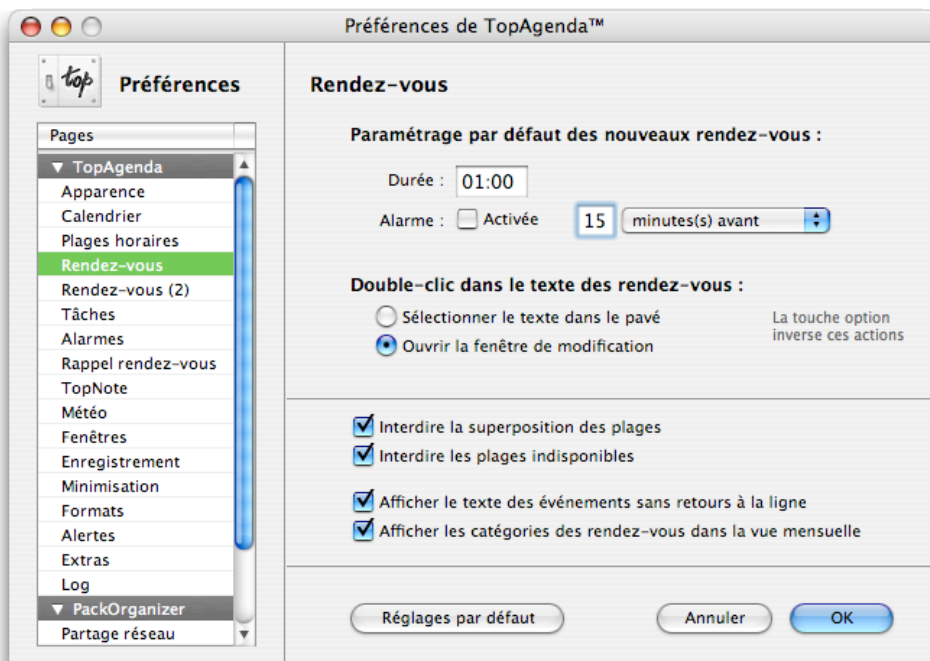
Préférences de TopAgenda™

top

Préférences

Pages

▼ TopAgenda
Apparence
Calendrier
Plages horaires
Rendez-vous
Rendez-vous (2)
Tâches
Alarmes
Rappel rendez-vous
TopNote
Météo
Fenêtres
Enregistrement
Minimisation
Formats
Alertes
Extras
Log
▼ PackOrganizer
Partage réseau

Rendez-vous

Paramétrage par défaut des nouveaux rendez-vous :

Durée : 01:00

Alarme : Activée 15 minutes(s) avant

Double-clic dans le texte des rendez-vous :

Sélectionner le texte dans le pavé

Ouvrir la fenêtre de modification

La touche option inverse ces actions

Interdire la superposition des plages

Interdire les plages indisponibles

Afficher le texte des événements sans retours à la ligne

Afficher les catégories des rendez-vous dans la vue mensuelle

Réglages par défaut

Annuler

OK